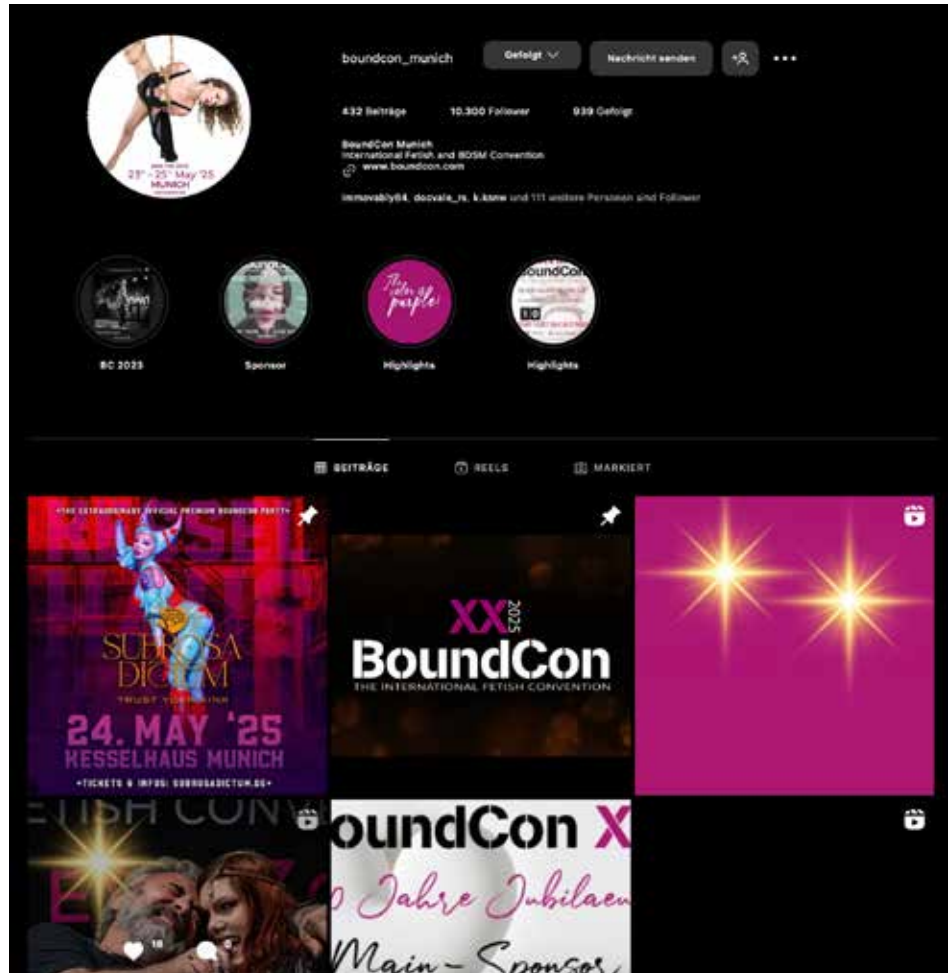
boundcon_munich Gefolgt Nachricht senden

432 Beiträge 10.300 Follower 939 Gefolgt

BoundCon Munich
International Fetish and BDSM Convention
www.boundcon.com

immovably64, docvale_rs, k.kone und 111 weitere Personen sind Follower

SAVE THE DATE
23rd - 25th May '25
MUNICH

BC 2023 Sponsor Highlights Highlights

The color is purple

BoundCon

BEITRÄGE REELS MARKIERT

+THE EXTRAORDINARY OFFICIAL PREMIUM BOUNDCON PARTY+
KESSEL
SUBROSA DICTUM
TRUST YOUR KINK
24. MAY '25
KESSELHAUS MUNICH
+TICKETS & INFOS: SUBROSADICTUM.DE+

XX 2025
BoundCon
THE INTERNATIONAL FETISH CONVENTION

FETISH CONV

oundCon X
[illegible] Jahre Jubilaeu
Main - Sponsor